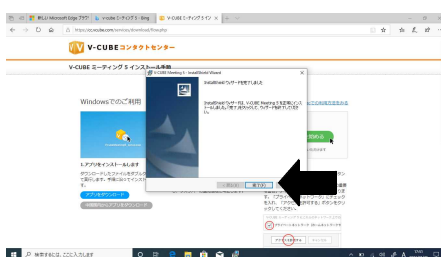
新しい Microsoft Edge ブラウ | v-cube ミーティング 5 - Bing | V-CUBE ミーティング 5 イン

https://vc.vcube.com/...

V-CUBE コンタクトセンター

V-CUBE ミーティング 5 インストール手順

Windowsでのご利用

1. アプリをインストールします

ダウンロードしたファイルを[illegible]

アプリをダウンロード

V-CUBE Meeting 5 - InstallShield Wizard

InstallShield ウィザードを完了しました

InstallShield ウィザードは、V-CUBE Meeting 5 を正常にインストールしました。「完了」をクリックして、ウィザードを終了してください。

< 戻る(B)

完了(F)

キャンセル

ここに入力して検索